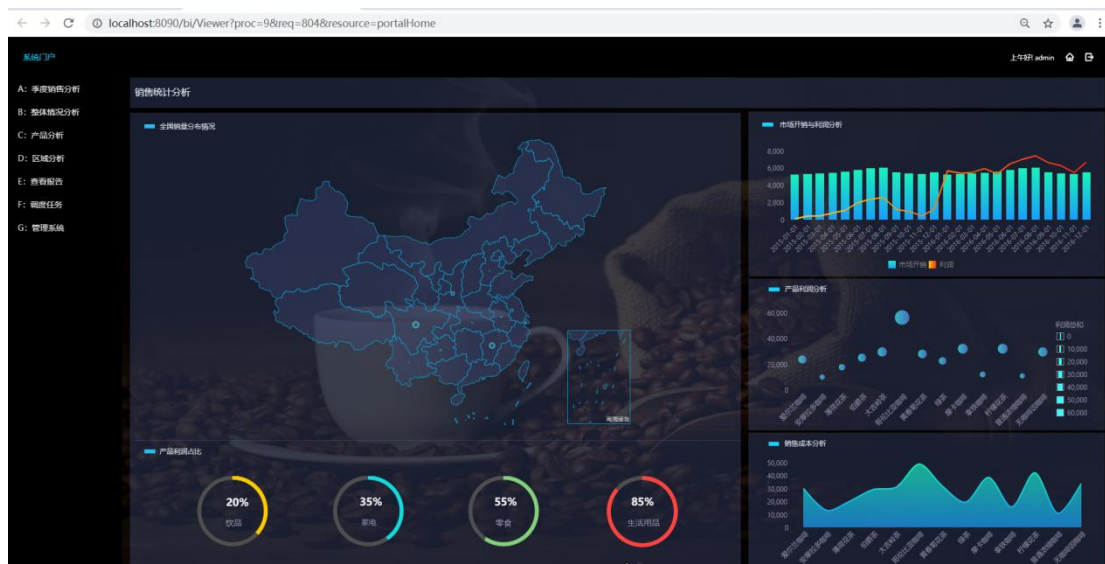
localhost:8090/bi/Viewer?proc=9&req=804&resource=portalHome

系统门户

上午好! admin

A: 季度销售分析
B: 整体情况分析
C: 产品分析
D: 区域分析
E: 查看报告
F: 调度任务
G: 管理系统

销售统计分析

全国销量分布情况

南海诸岛

产品利润占比

20%
饮品

35%
家电

55%
零食

85%
生活用品

市场开销与利润分析

8,000
6,000
4,000
2,000
0

市场开销 利润

产品利润分析

60,000
40,000
20,000
0

利润总和
0
10,000
20,000
30,000
40,000
50,000
60,000

销售成本分析

50,000
40,000
30,000
20,000
10,000
0